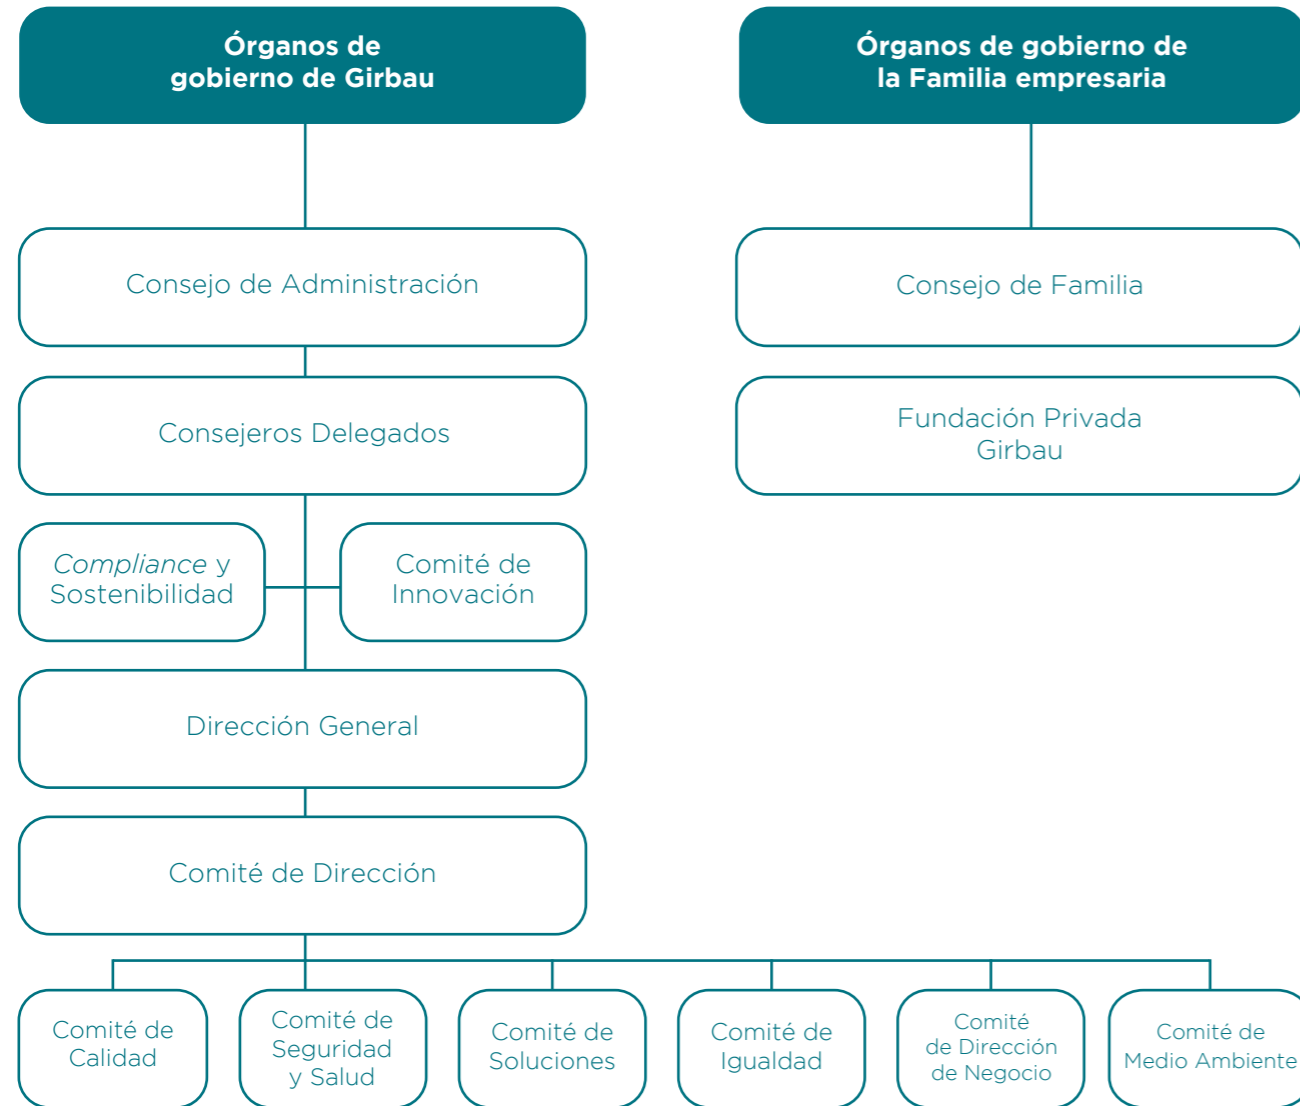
Órganos de gobierno de Girbau

Consejo de Administración

Consejeros Delegados

Compliance y Sostenibilidad

Comité de Innovación

Dirección General

Comité de Dirección

Comité de Calidad

Comité de Seguridad y Salud

Comité de Soluciones

Comité de Igualdad

Comité de Dirección de Negocio

Comité de Medio Ambiente

Órganos de gobierno de la Familia empresaria

Consejo de Familia

Fundación Privada Girbau